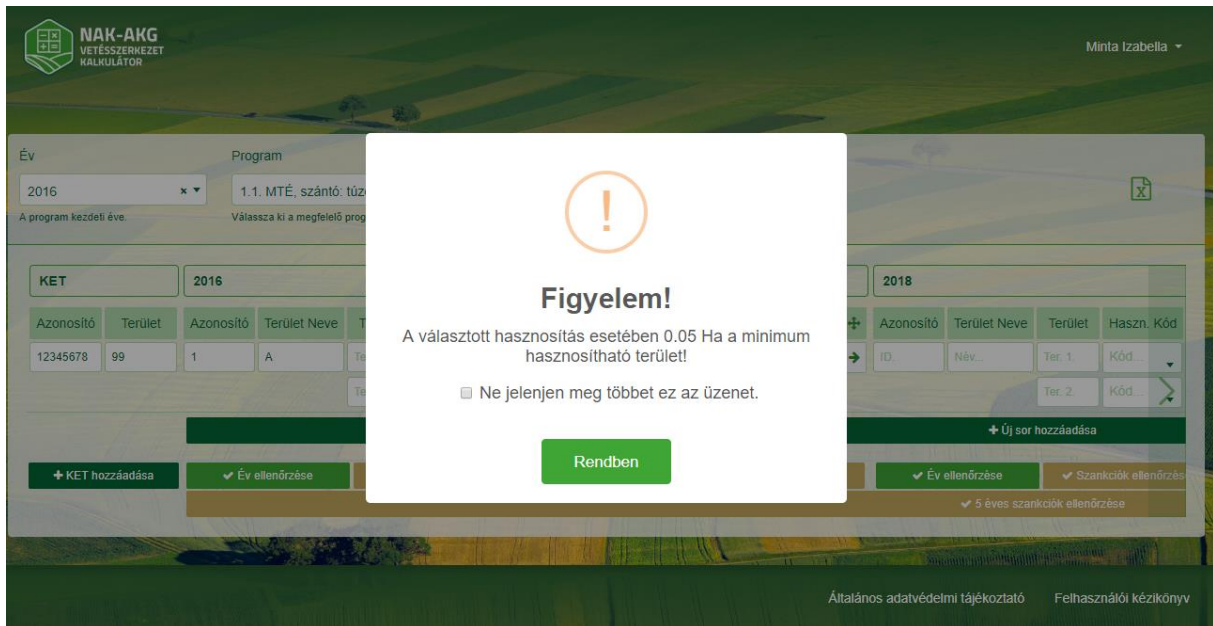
NAK-AKG
VETÉSSZERKEZET KALKULÁTOR

Minta Izabella

Év
2016
A program kezdeti éve.

Program
1.1. MTÉ, szántó: túz
Válassza ki a megfelelő prog

KET
Azonosító | Terület
12345678 | 99

2016
Azonosító | Terület Neve | T
1 | A | Te
Te

2018
Azonosító | Terület Neve | Terület | Haszn. Kód
ID. | Név... | Ter. 1. | Kód...
Ter. 2. | Kód...

+ Új sor hozzáadása

+ KET hozzáadása
✔ Év ellenőrzése
✔ Év ellenőrzése
✔ Szankciók ellenőrzése
✔ 5 éves szankciók ellenőrzése

!

Figyelem!

A választott hasznosítás esetében 0.05 Ha a minimum hasznosítható terület!

Ne jelenjen meg többet ez az üzenet.

Rendben

Általános adatvédelmi tájékoztató
Felhasználói kézikönyv